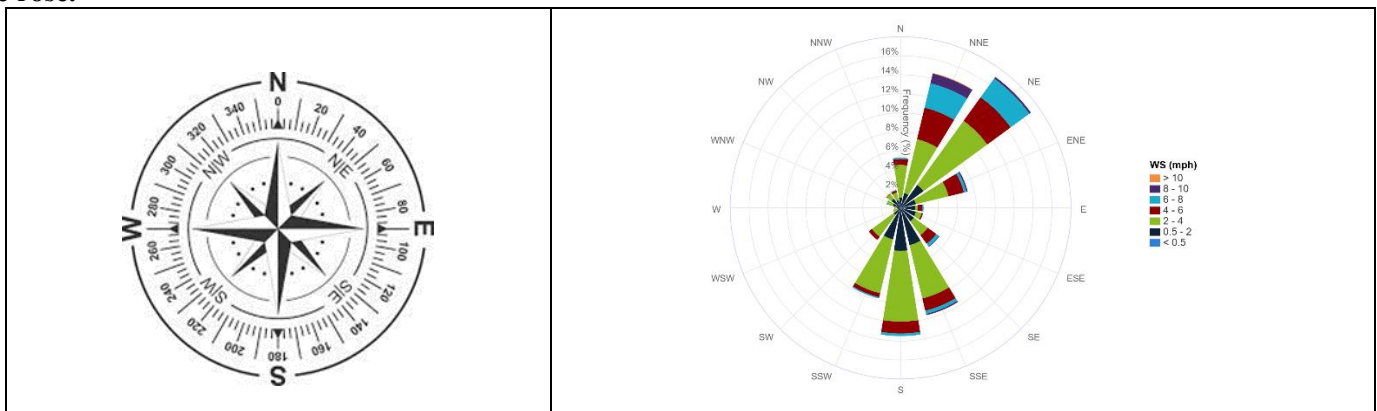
Rose:

N
0
20
40
60
80
E
100
120
140
160
180
S
200
220
240
260
W
280
300
320
340
NE
SE
SW
NW

N
NNE
NE
ENE
E
ESE
SE
SSE
S
SSW
SW
WSW
W
WNW
NW
NNW
16%
14%
12%
10%
8%
6%
4%
2%
Frequency (%)

WS (mph)
> 10
8 - 10
6 - 8
4 - 6
2 - 4
0.5 - 2
< 0.5